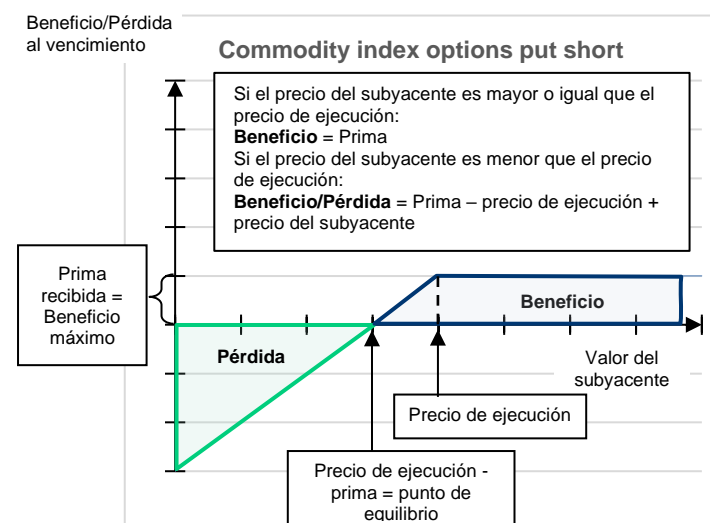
Beneficio/Pérdida al vencimiento

Commodity index options put short

Si el precio del subyacente es mayor o igual que el precio de ejecución:
**Beneficio** = Prima
Si el precio del subyacente es menor que el precio de ejecución:
**Beneficio/Pérdida** = Prima – precio de ejecución + precio del subyacente

Prima recibida = Beneficio máximo

Beneficio

Pérdida

Valor del subyacente

Precio de ejecución

Precio de ejecución - prima = punto de equilibrio